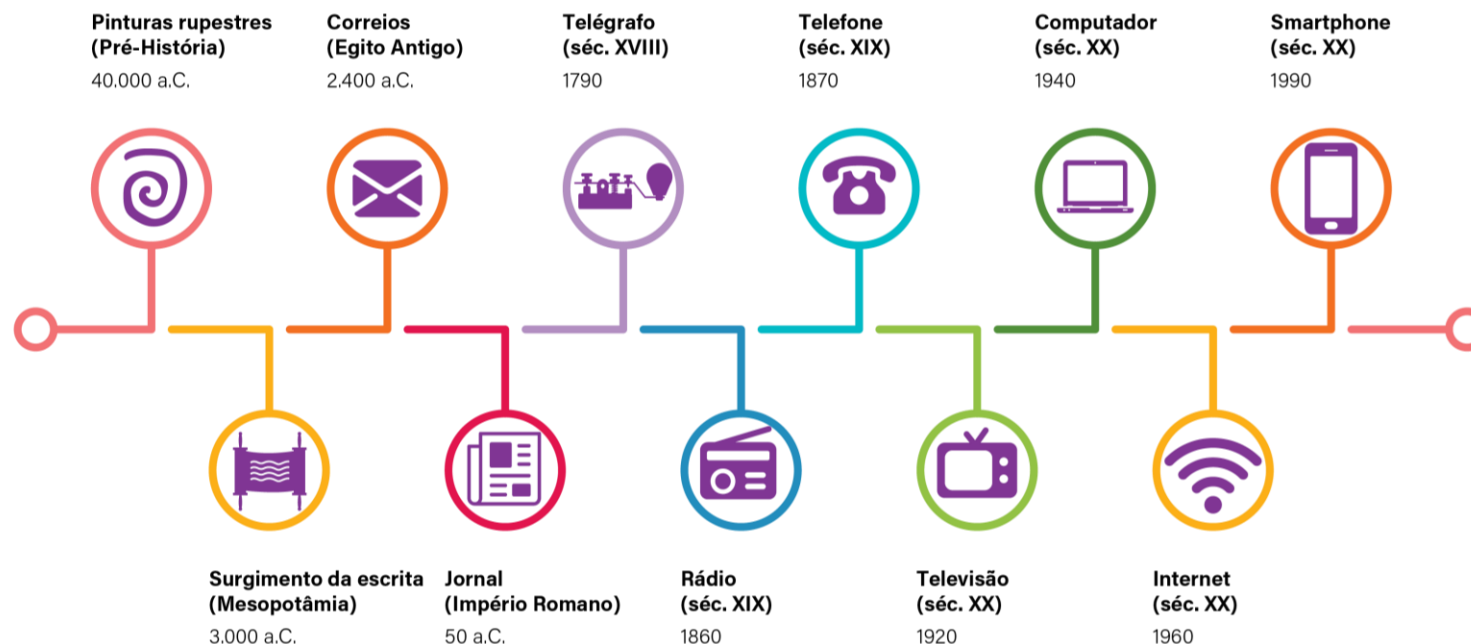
Pinturas rupestres (Pré-História)
40.000 a.C.

Correios (Egito Antigo)
2.400 a.C.

Telégrafo (séc. XVIII)
1790

Telefone (séc. XIX)
1870

Computador (séc. XX)
1940

Smartphone (séc. XX)
1990

Surgimento da escrita (Mesopotâmia)
3.000 a.C.

Jornal (Império Romano)
50 a.C.

Rádio (séc. XIX)
1860

Televisão (séc. XX)
1920

Internet (séc. XX)
1960